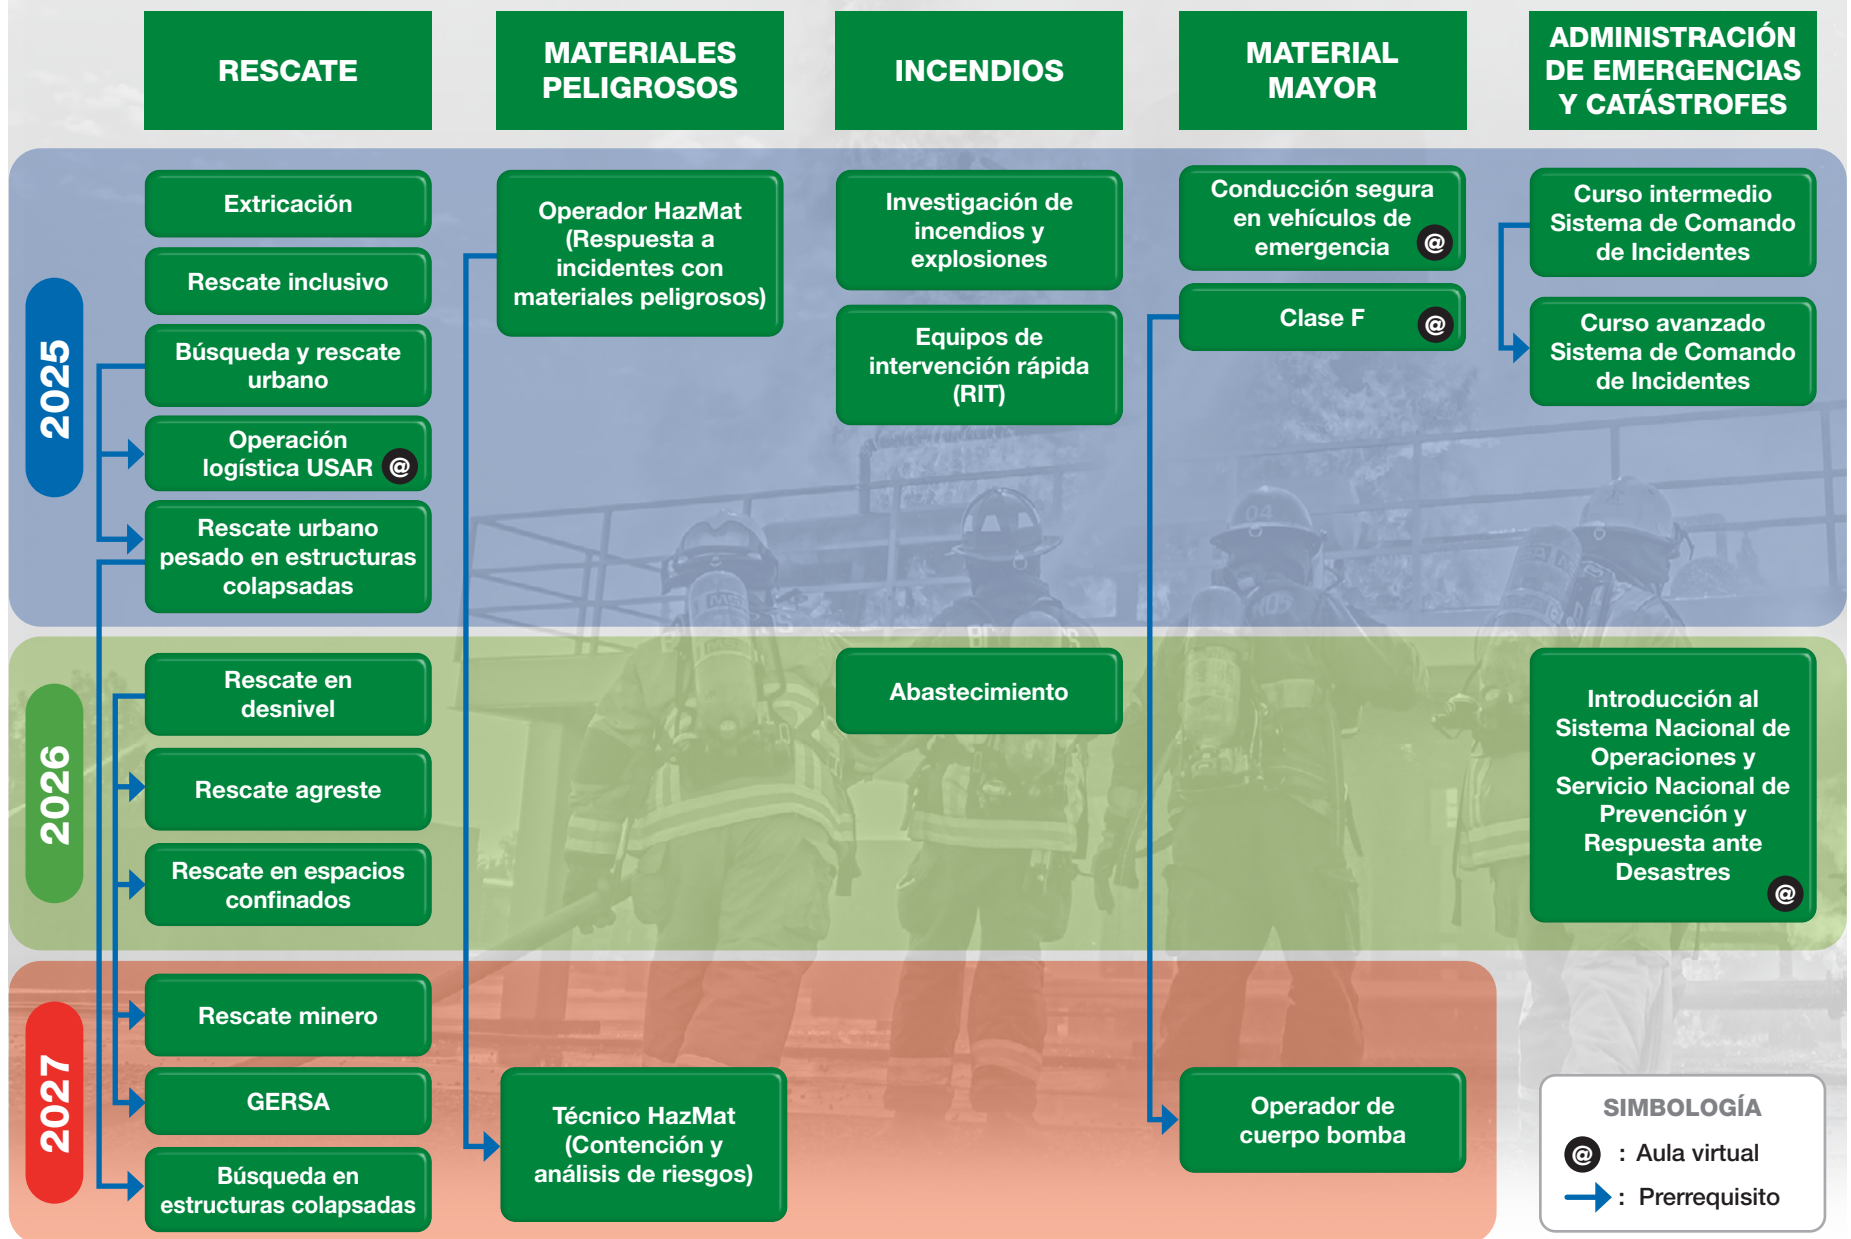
RESCATE

MATERIALES PELIGROSOS

INCENDIOS

MATERIAL MAYOR

ADMINISTRACIÓN DE EMERGENCIAS Y CATÁSTROFES

2025

Extricación

Rescate inclusivo

Búsqueda y rescate urbano

Operación logística USAR @

Rescate urbano pesado en estructuras colapsadas

Operador HazMat (Respuesta a incidentes con materiales peligrosos)

Investigación de incendios y explosiones

Equipos de intervención rápida (RIT)

Conducción segura en vehículos de emergencia @

Clase F @

Curso intermedio Sistema de Comando de Incidentes

Curso avanzado Sistema de Comando de Incidentes

2026

Rescate en desnivel

Rescate agreste

Rescate en espacios confinados

Abastecimiento

Introducción al Sistema Nacional de Operaciones y Servicio Nacional de Prevención y Respuesta ante Desastres @

2027

Rescate minero

GERSA

Búsqueda en estructuras colapsadas

Técnico HazMat (Contención y análisis de riesgos)

Operador de cuerpo bomba

SIMBOLOGÍA

@ : Aula virtual

: Prerrequisito